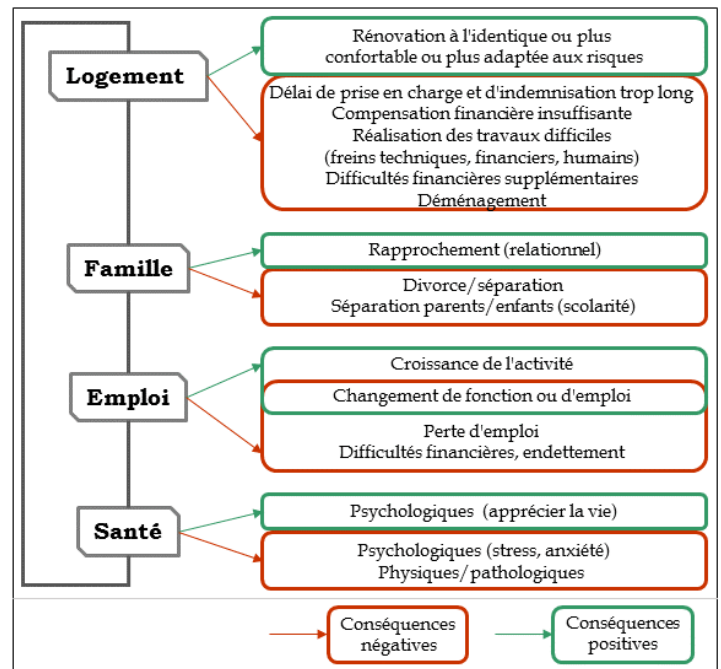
Logement

Rénovation à l'identique ou plus confortable ou plus adaptée aux risques

Délai de prise en charge et d'indemnisation trop long
Compensation financière insuffisante
Réalisation des travaux difficiles
(freins techniques, financiers, humains)
Difficultés financières supplémentaires
Déménagement

Famille

Rapprochement (relationnel)

Divorce/séparation
Séparation parents/enfants (scolarité)

Emploi

Croissance de l'activité

Changement de fonction ou d'emploi

Perte d'emploi
Difficultés financières, endettement

Santé

Psychologiques (apprécier la vie)

Psychologiques (stress, anxiété)
Physiques/pathologiques

Conséquences négatives

Conséquences positives